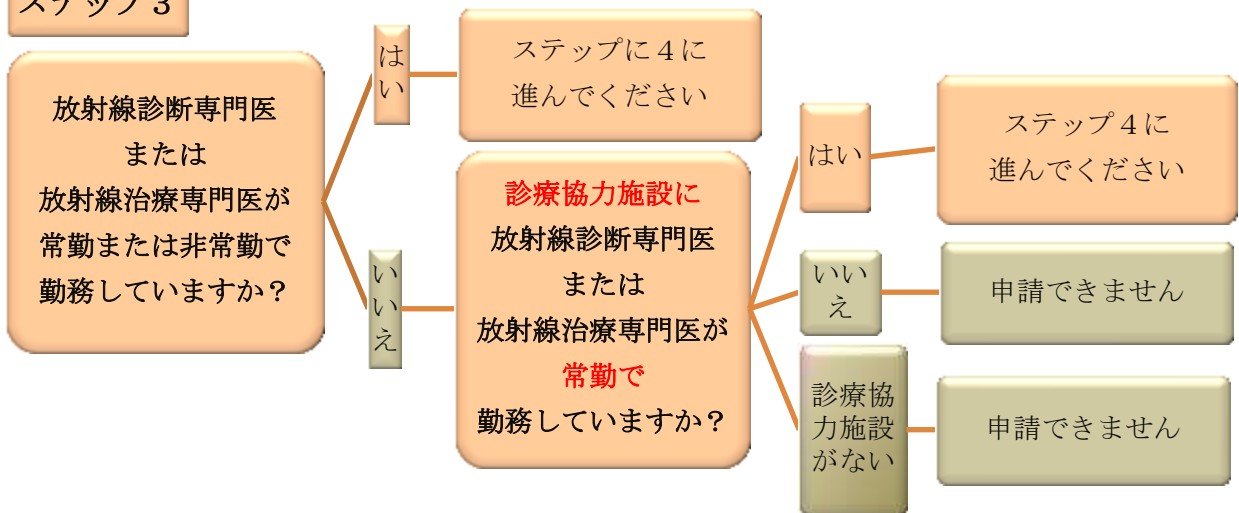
ステップ３

放射線診断専門医
または
放射線治療専門医が
常勤または非常勤で
勤務していますか？

はい

ステップに４に
進んでください

いいえ

診療協力施設に
放射線診断専門医
または
放射線治療専門医が
常勤で
勤務していますか？

はい

ステップ４に
進んでください

いいえ

申請できません

診療協力施設がない

申請できません